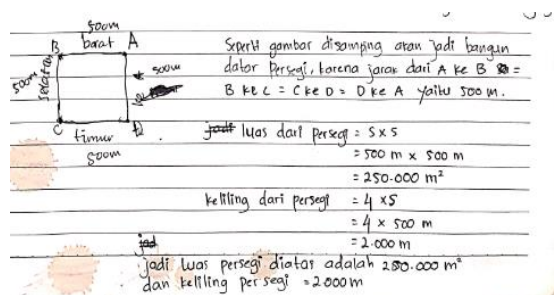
500m
B barat A
500m selatan
500m
C timur D
500m

Seperti gambar disamping akan jadi bangun datar Persegi, karena jarak dari A ke B = B ke C = C ke D = D ke A yaitu 500 m.

jadi luas dari Persegi = S x S
= 500 m x 500 m
= 250.000 $m^2$

keliling dari persegi = 4 x S
= 4 x 500 m
jad = 2.000 m

jadi luas persegi diatas adalah 250.000 $m^2$ dan keliling persegi = 2.000 m